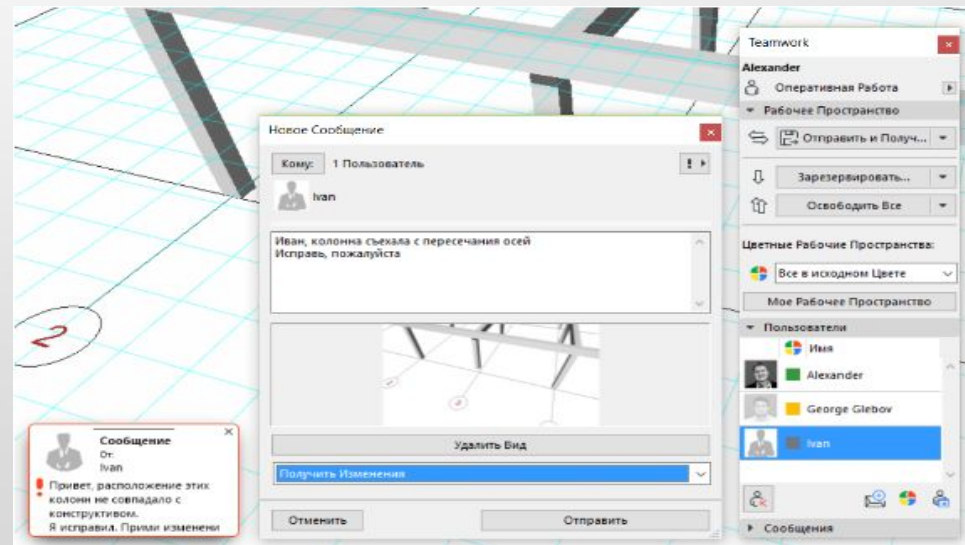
Новое Сообщение

Кому: 1 Пользователь

Ivan

Иван, колонна съехала с пересечания осей
Исправь, пожалуйста

Удалить Вид

Получить Изменения

Отменить

Отправить

2

Сообщение
От:
Ivan

Привет, расположение этих колонн не совпадало с конструктивом.
Я исправил. Прими изменени

Teamwork

Alexander

Оперативная Работа

Рабочее Пространство

Отправить и Получ...

Зарезервировать...

Освободить Все

Цветные Рабочие Пространства:

Все в исходном Цвете

Мое Рабочее Пространство

Пользователи

Имя

Alexander

George Glebov

Ivan

Сообщения